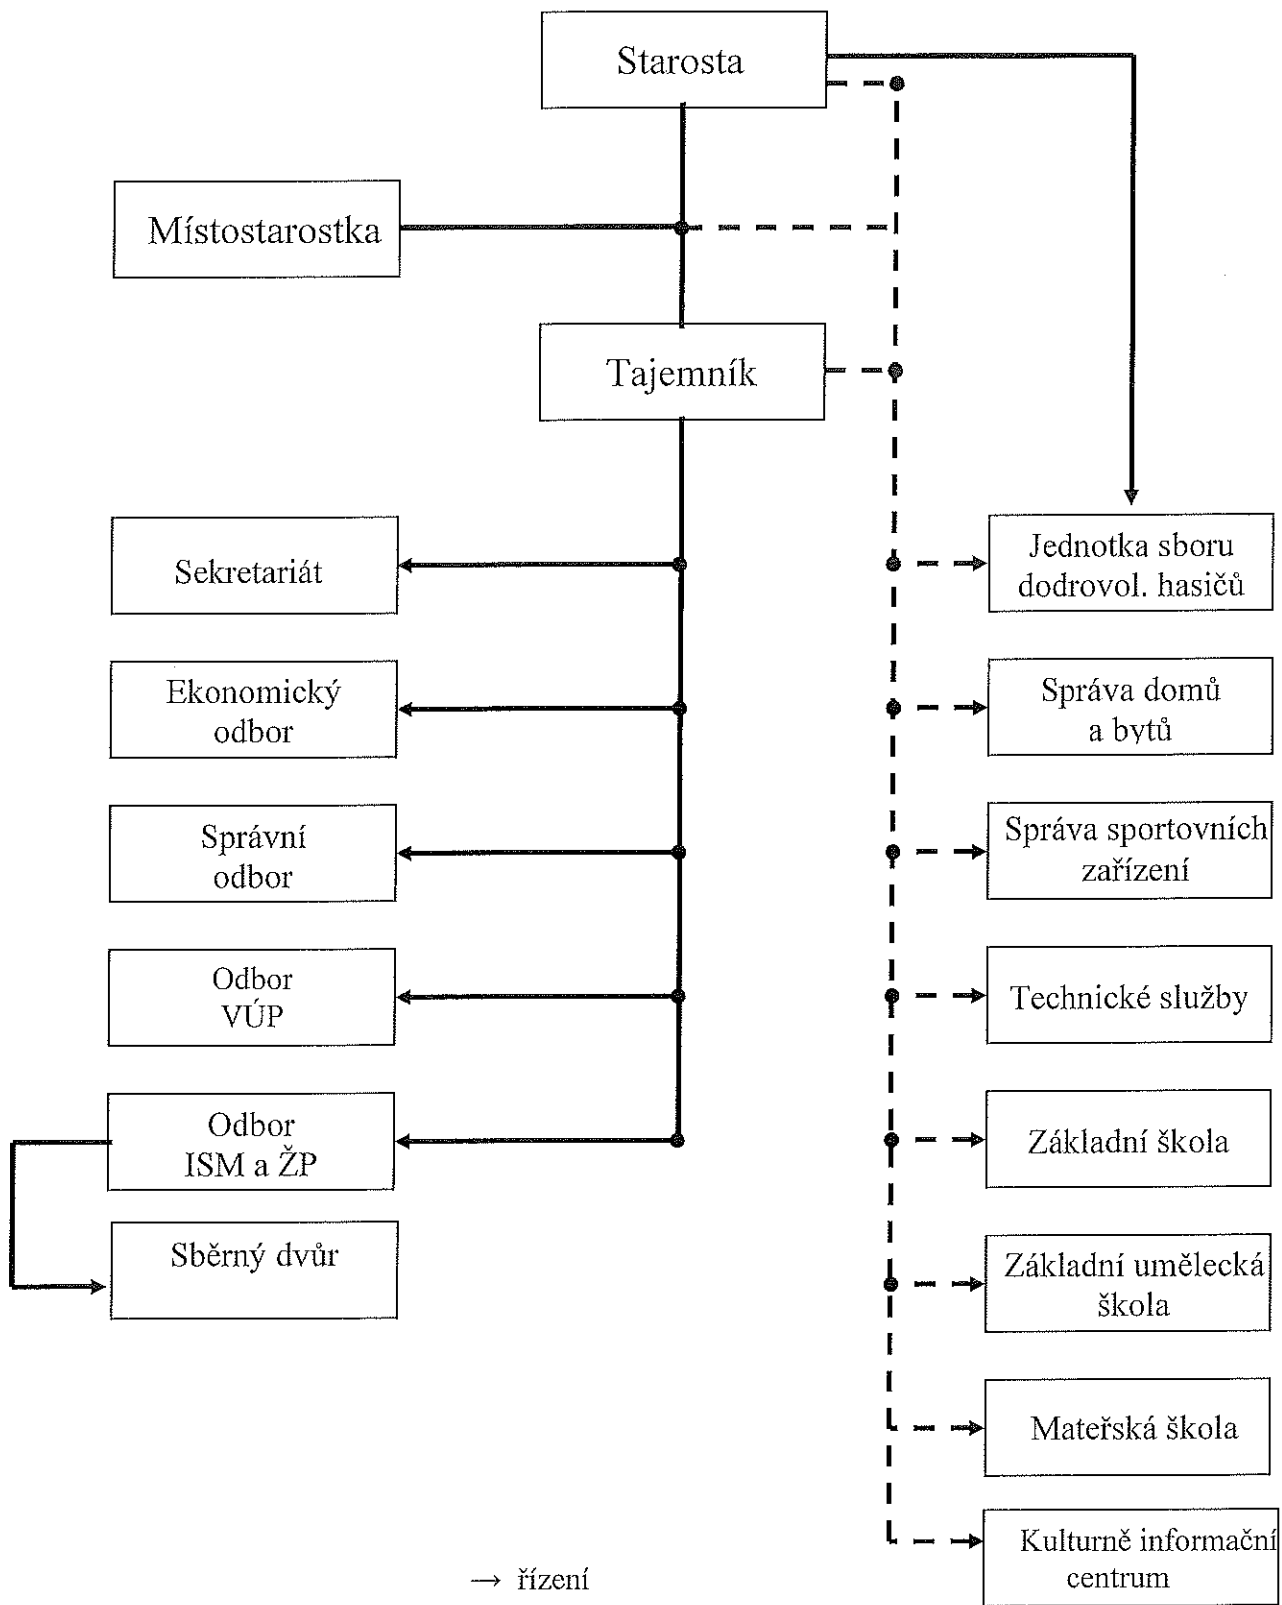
Starosta

Místostarostka

Tajemník

Sekretariát

Ekonomický odbor

Správní odbor

Odbor VÚP

Odbor ISM a ŽP

Sběrný dvůr

Jednotka sboru dodrovol. hasičů

Správa domů a bytů

Správa sportovních zařízení

Technické služby

Základní škola

Základní umělecká škola

Mateřská škola

Kulturně informační centrum

→ řízení